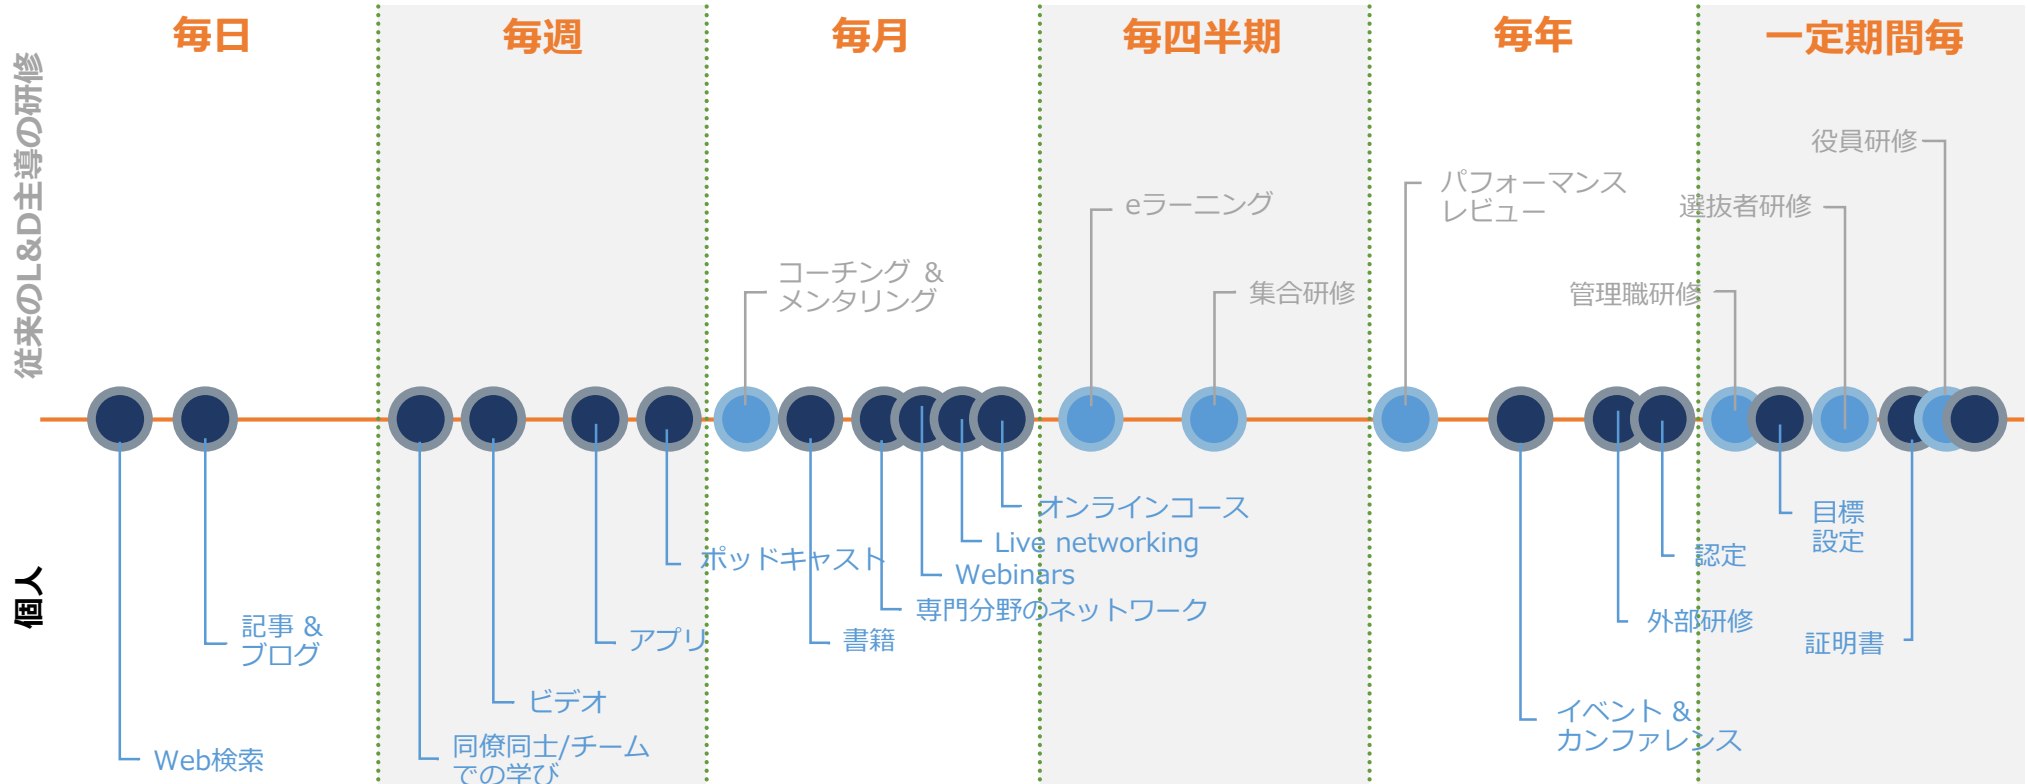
毎日

毎週

毎月

毎四半期

毎年

一定期間毎

従来のL&D主導の研修

個人

役員研修

選抜者研修

管理職研修

パフォーマンスレビュー

eラーニング

集合研修

コーチング & メンタリング

オンラインコース

Live networking

Webinars

専門分野のネットワーク

書籍

ポッドキャスト

アプリ

ビデオ

同僚同士/チームでの学び

記事 & ブログ

Web検索

目標設定

認定

外部研修

証明書

イベント & カンファレンス